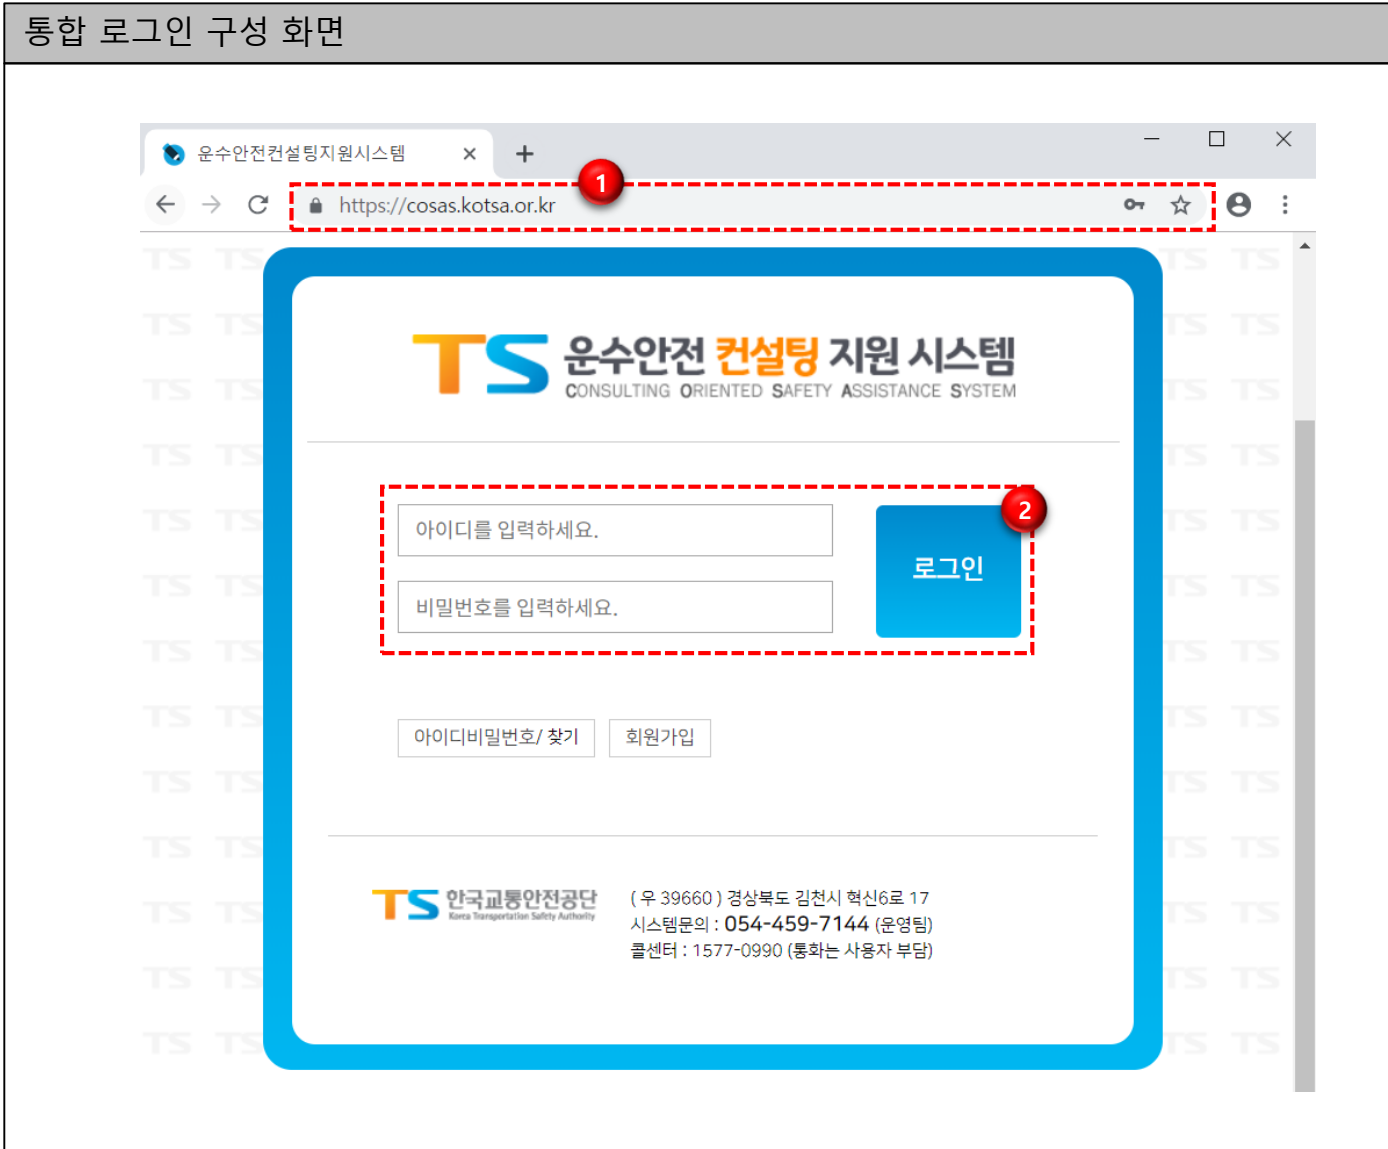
통합 로그인 구성 화면

운수안전컨설팅지원시스템 ×  +

https://cosas.kotsa.or.kr

1

TS 운수안전 컨설팅 지원 시스템
CONSULTING ORIENTED SAFETY ASSISTANCE SYSTEM

아이디를 입력하세요.

비밀번호를 입력하세요.

로그인

2

아이디비밀번호/ 찾기  회원가입

TS 한국교통안전공단 Korea Transportation Safety Authority

( 우 39660 ) 경상북도 김천시 혁신6로 17
시스템문의 : 054-459-7144 (운영팀)
콜센터 : 1577-0990 (통화는 사용자 부담)